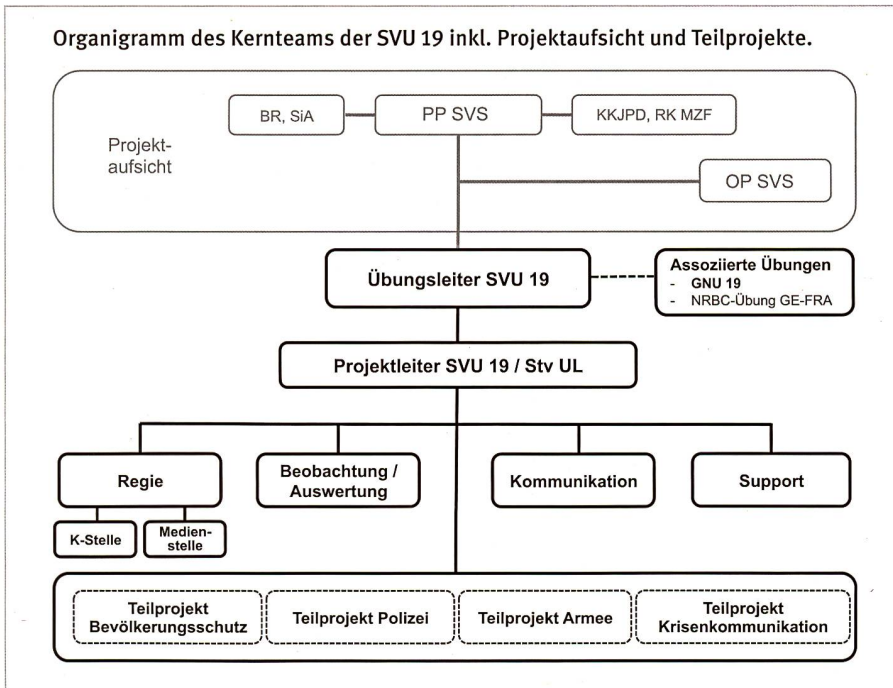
Organigramm des Kernteams der SVU 19 inkl. Projektaufsicht und Teilprojekte.

Projektaufsicht

BR, SiA

PP SVS

KKJPD, RK MZF

OP SVS

Übungsleiter SVU 19

Assoziierte Übungen
- GNU 19
- NRBC-Übung GE-FRA

Projektleiter SVU 19 / Stv UL

Regie

Beobachtung / Auswertung

Kommunikation

Support

K-Stelle

Medienstelle

Teilprojekt Bevölkerungsschutz

Teilprojekt Polizei

Teilprojekt Armee

Teilprojekt Krisenkommunikation